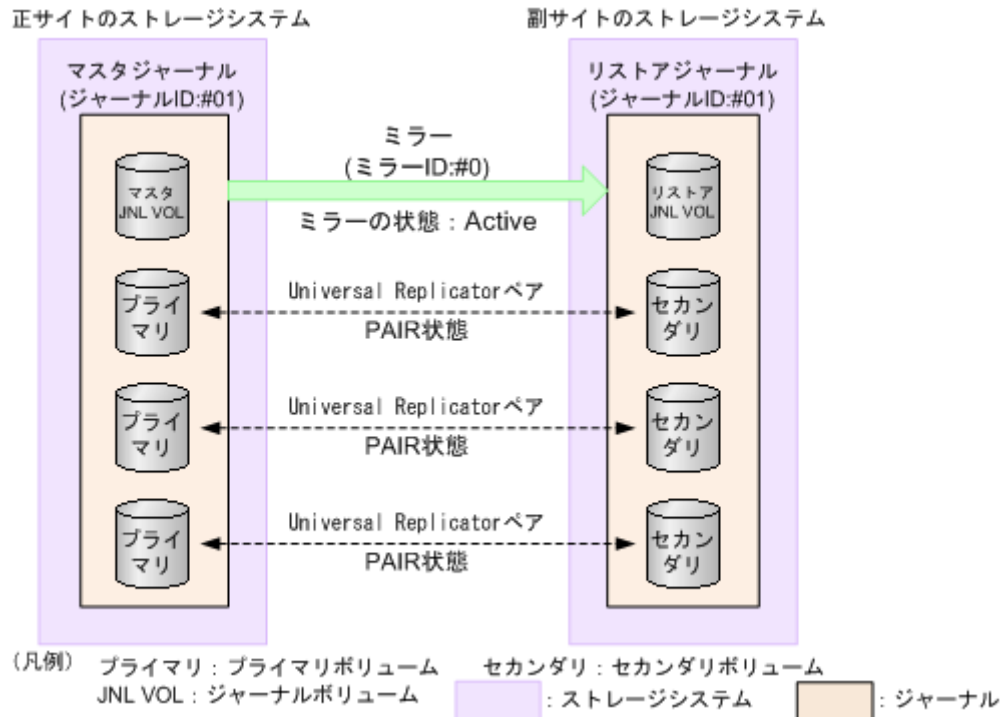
正サイトのストレージシステム

副サイトのストレージシステム

マスタジャーナル
(ジャーナルID:#01)

リストアジャーナル
(ジャーナルID:#01)

ミラー
(ミラーID:#0)

マスタ
JNL VOL

リストア
JNL VOL

ミラーの状態：Active

プライマリ

Universal Replicatorペア
PAIR状態

セカンダリ

プライマリ

Universal Replicatorペア
PAIR状態

セカンダリ

プライマリ

Universal Replicatorペア
PAIR状態

セカンダリ

(凡例)　プライマリ：プライマリボリューム　セカンダリ：セカンダリボリューム
JNL VOL：ジャーナルボリューム　：ストレージシステム　：ジャーナル